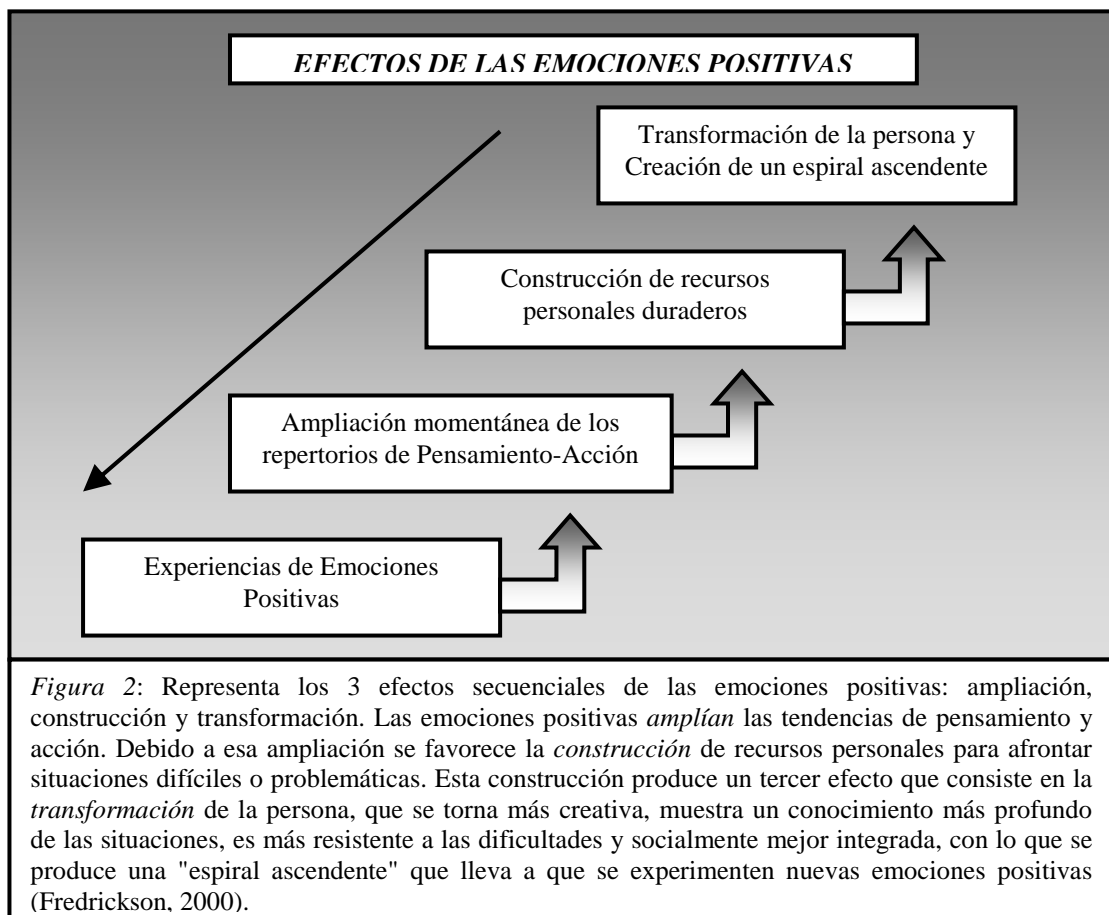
EFECTOS DE LAS EMOCIONES POSITIVAS

Transformación de la persona y Creación de un espiral ascendente

Construcción de recursos personales duraderos

Ampliación momentánea de los repertorios de Pensamiento-Acción

Experiencias de Emociones Positivas

*Figura 2*: Representa los 3 efectos secuenciales de las emociones positivas: ampliación, construcción y transformación. Las emociones positivas *amplían* las tendencias de pensamiento y acción. Debido a esa ampliación se favorece la *construcción* de recursos personales para afrontar situaciones difíciles o problemáticas. Esta construcción produce un tercer efecto que consiste en la *transformación* de la persona, que se torna más creativa, muestra un conocimiento más profundo de las situaciones, es más resistente a las dificultades y socialmente mejor integrada, con lo que se produce una "espiral ascendente" que lleva a que se experimenten nuevas emociones positivas (Fredrickson, 2000).